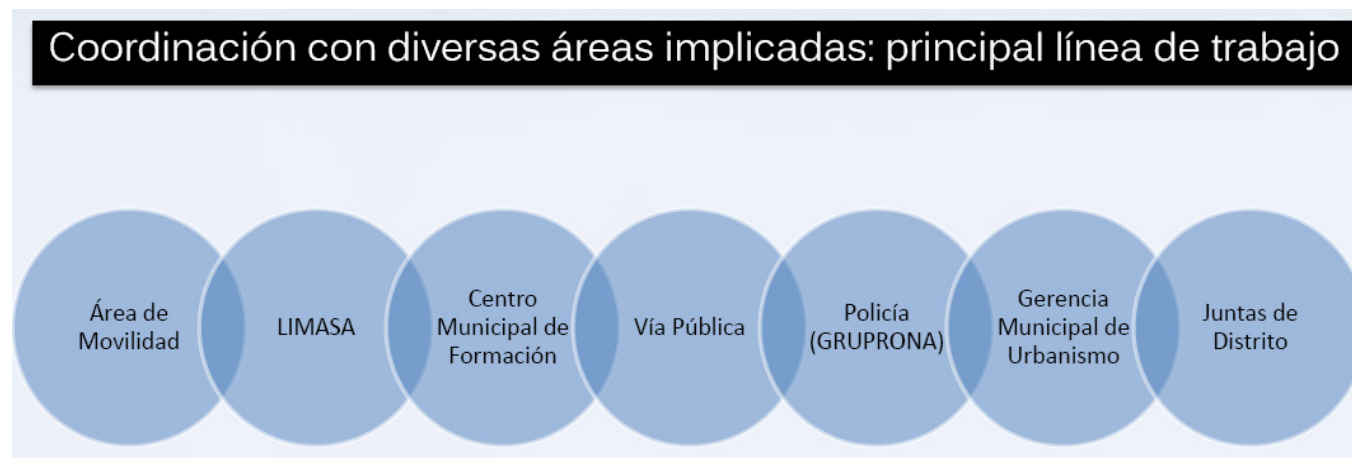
Coordinación con diversas áreas implicadas: principal línea de trabajo

Área de Movilidad

LIMASA

Centro Municipal de Formación

Vía Pública

Policía (GRUPRONA)

Gerencia Municipal de Urbanismo

Juntas de Distrito